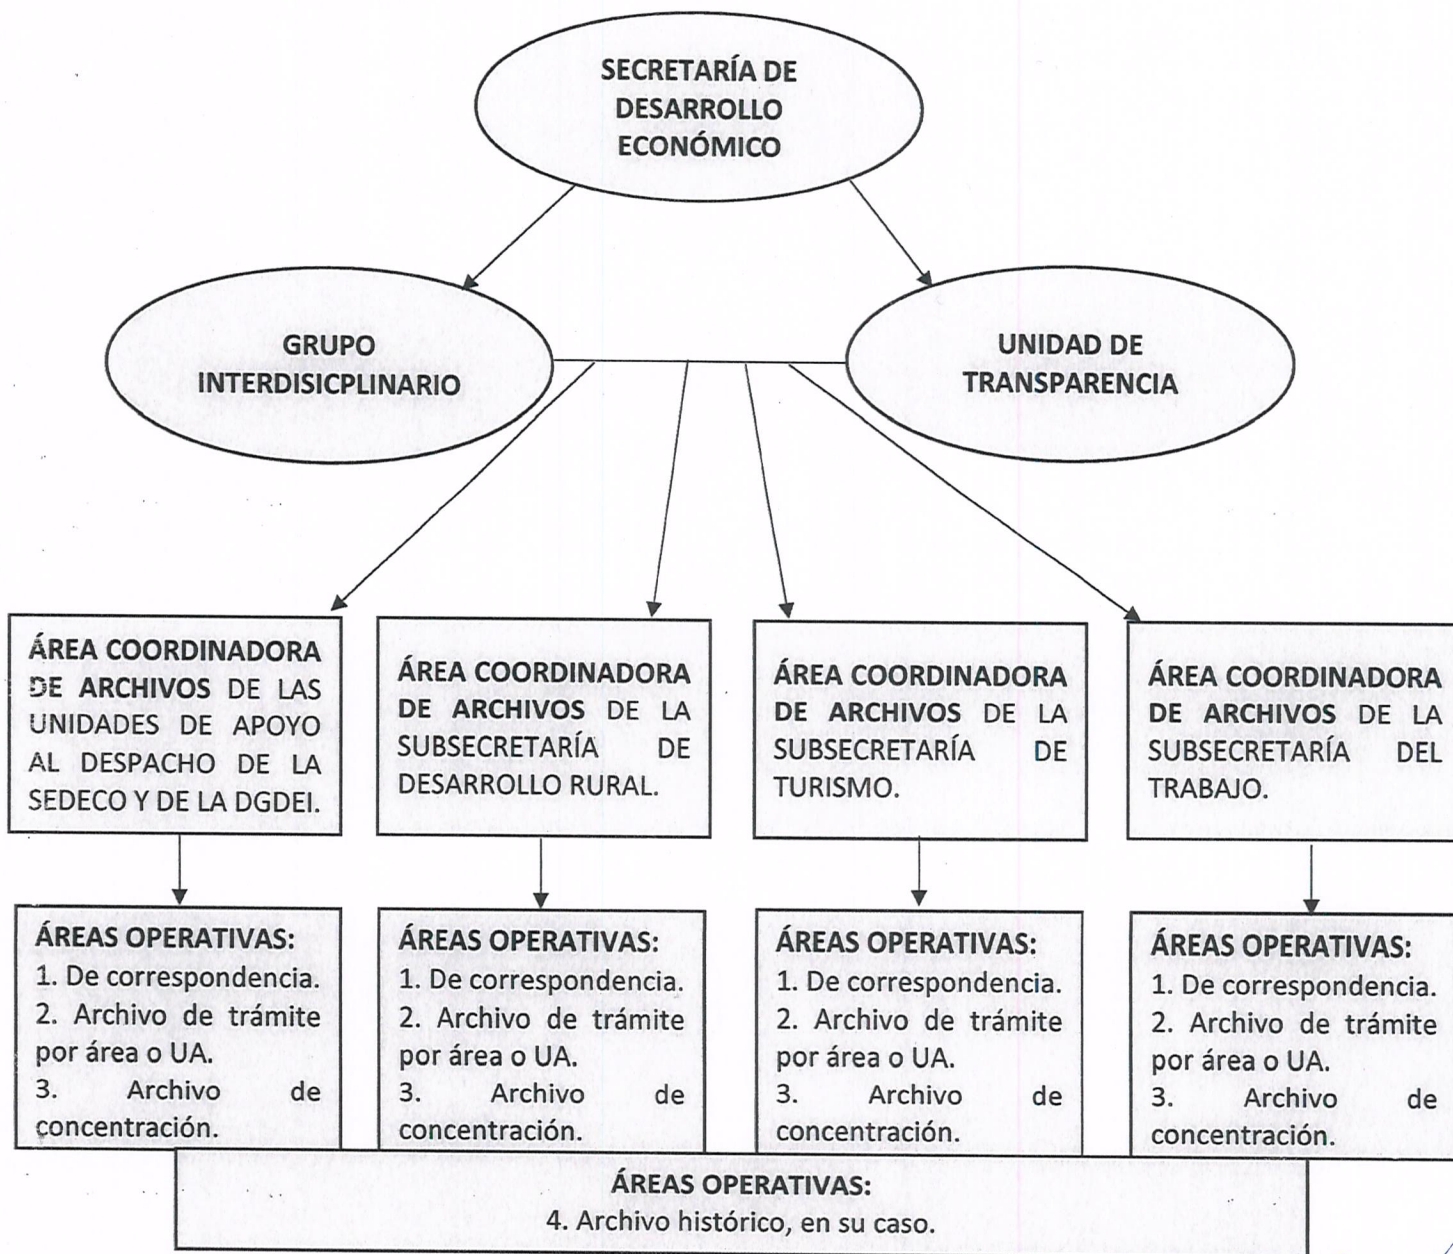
SECRETARÍA DE DESARROLLO ECONÓMICO

GRUPO INTERDISICPLINARIO

UNIDAD DE TRANSPARENCIA

**ÁREA COORDINADORA DE ARCHIVOS** DE LAS UNIDADES DE APOYO AL DESPACHO DE LA SEDECO Y DE LA DGDEI.

**ÁREA COORDINADORA DE ARCHIVOS** DE LA SUBSECRETARÍA DE DESARROLLO RURAL.

**ÁREA COORDINADORA DE ARCHIVOS** DE LA SUBSECRETARÍA DE TURISMO.

**ÁREA COORDINADORA DE ARCHIVOS** DE LA SUBSECRETARÍA DEL TRABAJO.

**ÁREAS OPERATIVAS:**
1. De correspondencia.
2. Archivo de trámite por área o UA.
3. Archivo de concentración.

**ÁREAS OPERATIVAS:**
1. De correspondencia.
2. Archivo de trámite por área o UA.
3. Archivo de concentración.

**ÁREAS OPERATIVAS:**
1. De correspondencia.
2. Archivo de trámite por área o UA.
3. Archivo de concentración.

**ÁREAS OPERATIVAS:**
1. De correspondencia.
2. Archivo de trámite por área o UA.
3. Archivo de concentración.

**ÁREAS OPERATIVAS:**
4. Archivo histórico, en su caso.